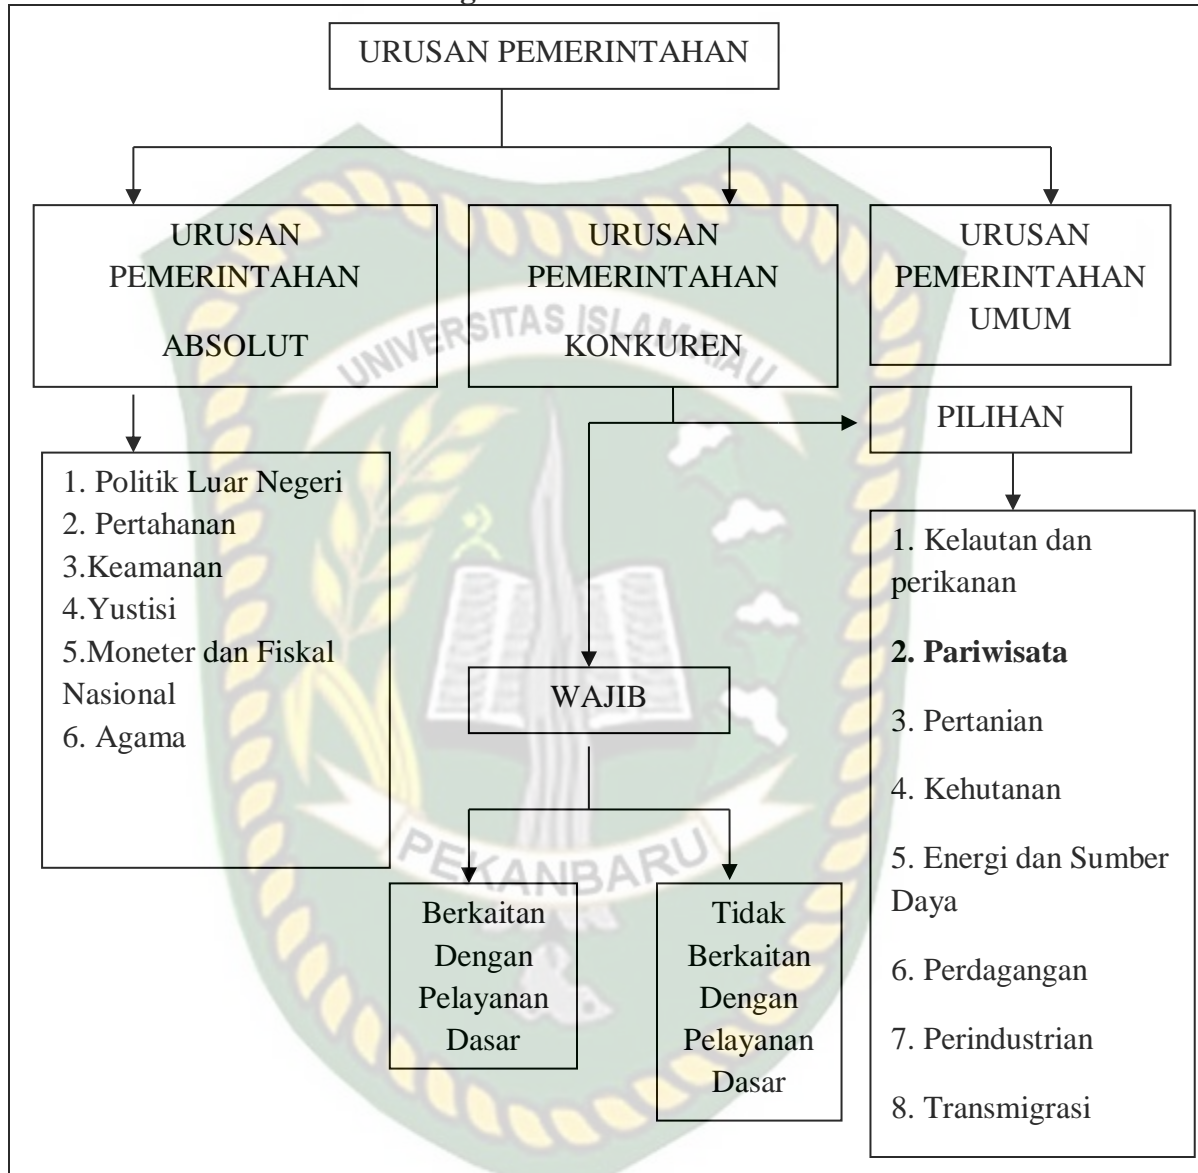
URUSAN PEMERINTAHAN

URUSAN PEMERINTAHAN ABSOLUT

URUSAN PEMERINTAHAN KONKUREN

URUSAN PEMERINTAHAN UMUM

1. Politik Luar Negeri
2. Pertahanan
3.Keamanan
4.Yustisi
5.Moneter dan Fiskal Nasional
6. Agama

PILIHAN

1. Kelautan dan perikanan
**2. Pariwisata**
3. Pertanian
4. Kehutanan
5. Energi dan Sumber Daya
6. Perdagangan
7. Perindustrian
8. Transmigrasi

WAJIB

Berkaitan Dengan Pelayanan Dasar

Tidak Berkaitan Dengan Pelayanan Dasar

UNIVERSITAS ISLAM RIAU
PEKANBARU